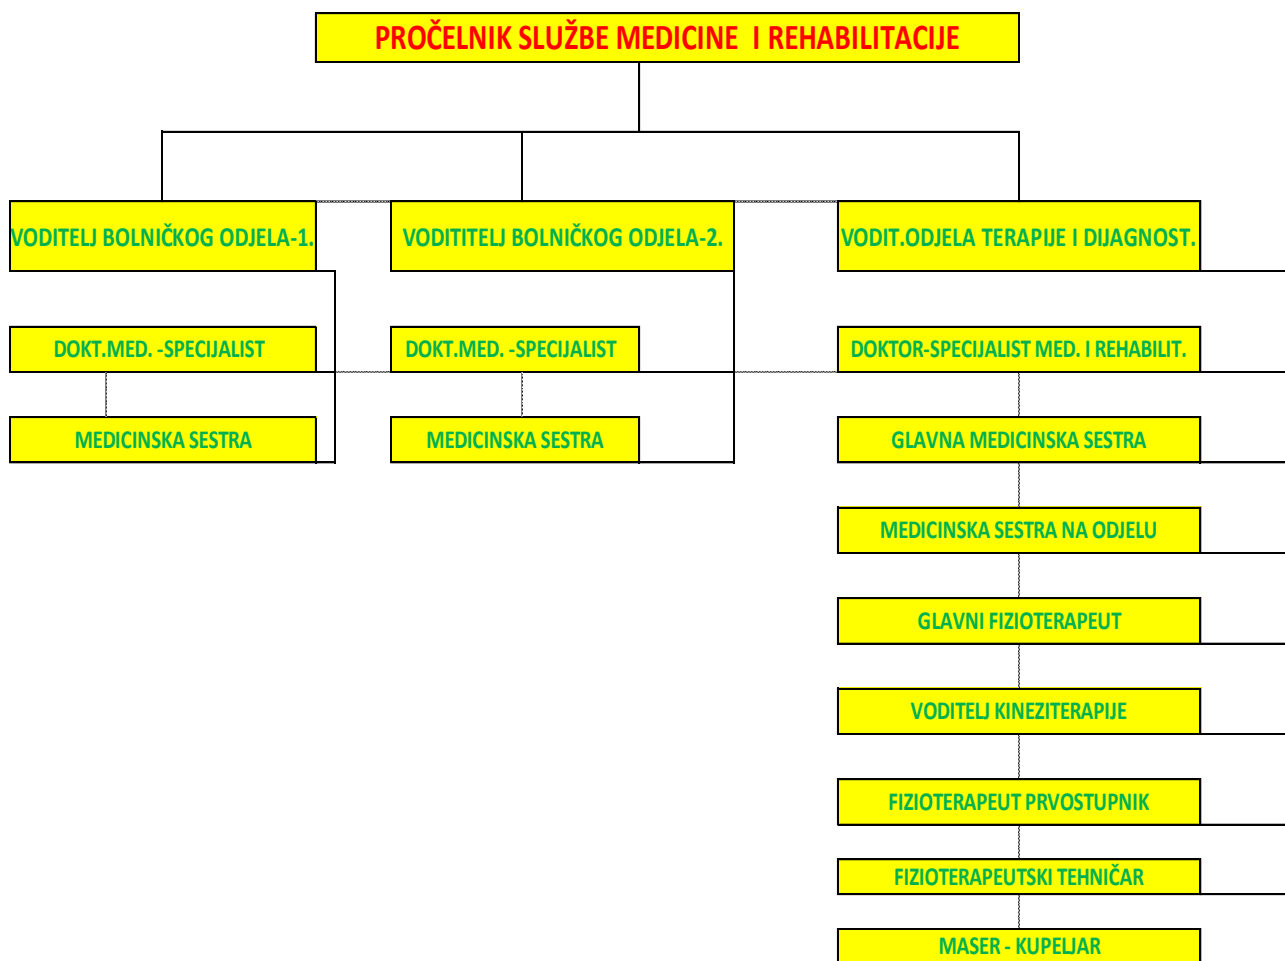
PROČELNIK SLUŽBE MEDICINE I REHABILITACIJE

VODITELJ BOLNIČKOG ODJELA-1.

DOKT.MED. -SPECIJALIST

MEDICINSKA SESTRA

VODITITELJ BOLNIČKOG ODJELA-2.

DOKT.MED. -SPECIJALIST

MEDICINSKA SESTRA

VODIT.ODJELA TERAPIJE I DIJAGNOST.

DOKTOR-SPECIJALIST MED. I REHABILIT.

GLAVNA MEDICINSKA SESTRA

MEDICINSKA SESTRA NA ODJELU

GLAVNI FIZIOTERAPEUT

VODITELJ KINEZITERAPIJE

FIZIOTERAPEUT PRVOSTUPNIK

FIZIOTERAPEUTSKI TEHNIČAR

MASER - KUPELJAR